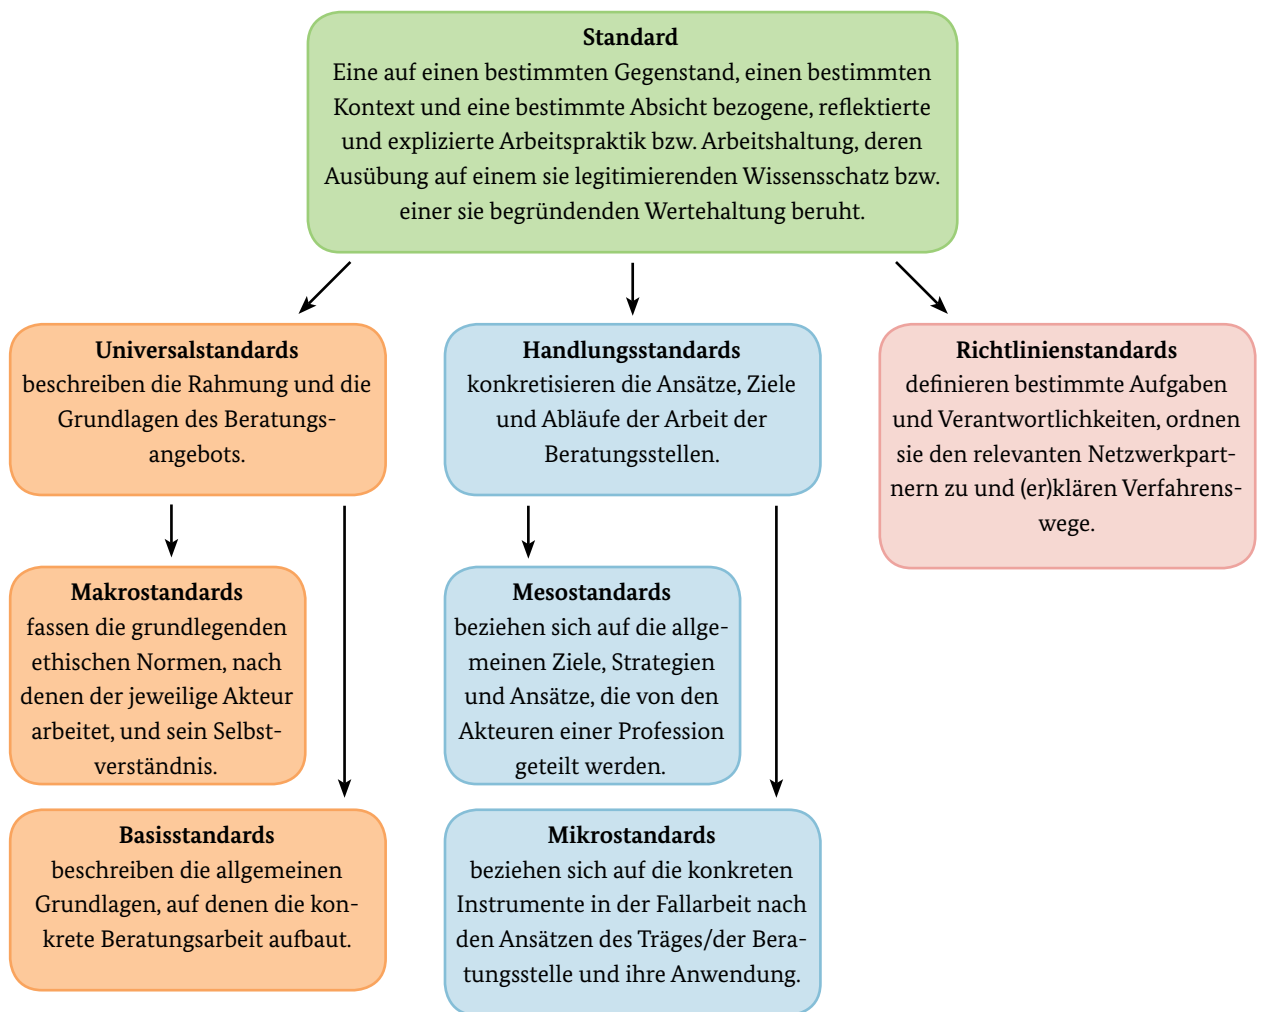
**Standard**
Eine auf einen bestimmten Gegenstand, einen bestimmten Kontext und eine bestimmte Absicht bezogene, reflektierte und explizierte Arbeitspraktik bzw. Arbeitshaltung, deren Ausübung auf einem sie legitimierenden Wissensschatz bzw. einer sie begründenden Wertehaltung beruht.

**Universalstandards**
beschreiben die Rahmung und die Grundlagen des Beratungsangebots.

**Makrostandards**
fassen die grundlegenden ethischen Normen, nach denen der jeweilige Akteur arbeitet, und sein Selbstverständnis.

**Basisstandards**
beschreiben die allgemeinen Grundlagen, auf denen die konkrete Beratungsarbeit aufbaut.

**Handlungsstandards**
konkretisieren die Ansätze, Ziele und Abläufe der Arbeit der Beratungsstellen.

**Mesostandards**
beziehen sich auf die allgemeinen Ziele, Strategien und Ansätze, die von den Akteuren einer Profession geteilt werden.

**Mikrostandards**
beziehen sich auf die konkreten Instrumente in der Fallarbeit nach den Ansätzen des Träges/der Beratungsstelle und ihre Anwendung.

**Richtlinienstandards**
definieren bestimmte Aufgaben und Verantwortlichkeiten, ordnen sie den relevanten Netzwerkpartnern zu und (er)klären Verfahrenswege.